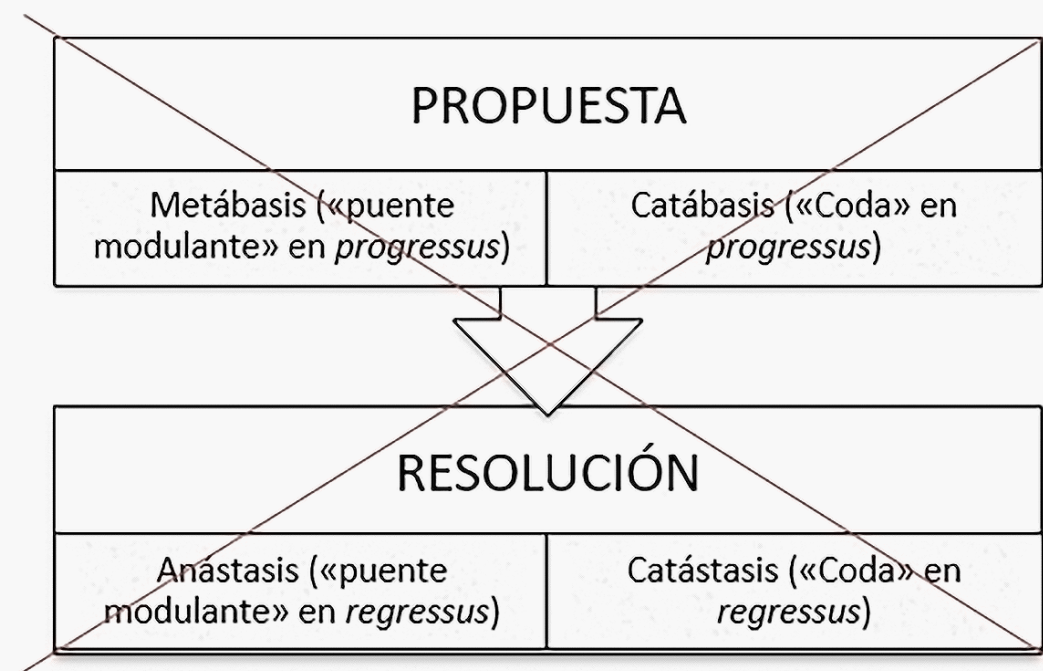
PROPUESTA

| Metábasis («puente modulante» en *progressus*) | Catábasis («Coda» en *progressus*) |
|---|---|

RESOLUCIÓN

| Anástasis («puente modulante» en *regressus*) | Catástasis («Coda» en *regressus*) |
|---|---|